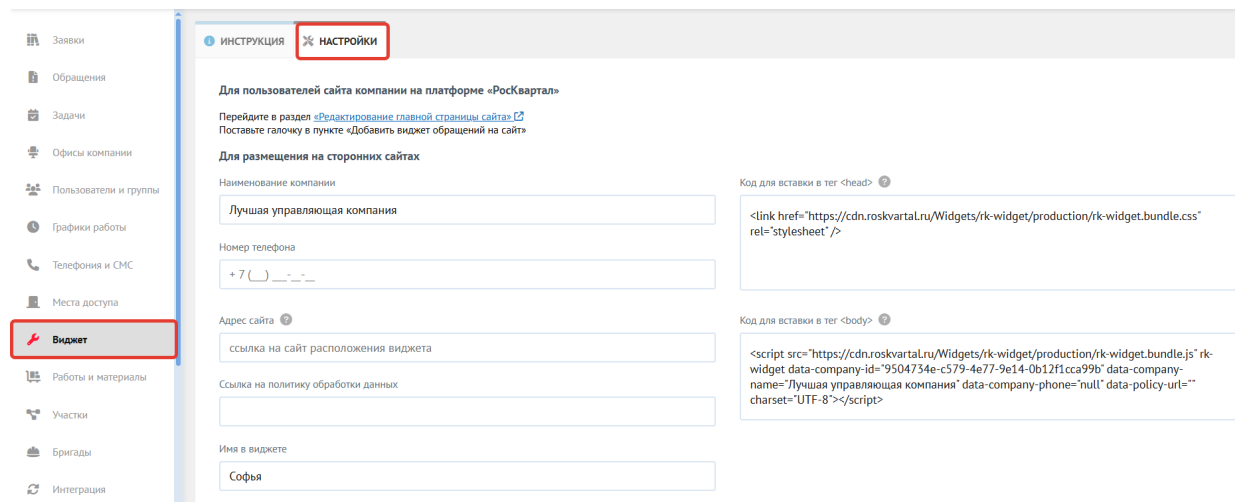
Заявки
Обращения
Задачи
Офисы компании
Пользователи и группы
Графики работы
Телефония и СМС
Места доступа
Виджет
Работы и материалы
Участки
Бригады
Интеграция

ИНСТРУКЦИЯ
НАСТРОЙКИ

Для пользователей сайта компании на платформе «РосКвартал»

Перейдите в раздел «Редактирование главной страницы сайта»
Поставьте галочку в пункте «Добавить виджет обращений на сайт»

Для размещения на сторонних сайтах

Наименование компании
Лучшая управляющая компания

Номер телефона
+ 7 (___) ___-__-__

Адрес сайта
ссылка на сайт расположения виджета

Ссылка на политику обработки данных

Имя в виджете
Софья

Код для вставки в тег <head>
<link href="https://cdn.roskvartal.ru/Widgets/rk-widget/production/rk-widget.bundle.css" rel="stylesheet" />

Код для вставки в тег <body>
<script src="https://cdn.roskvartal.ru/Widgets/rk-widget/production/rk-widget.bundle.js" rk-widget data-company-id="9504734e-c579-4e77-9e14-0b12f1cca99b" data-company-name="Лучшая управляющая компания" data-company-phone="null" data-policy-url="" charset="UTF-8"></script>